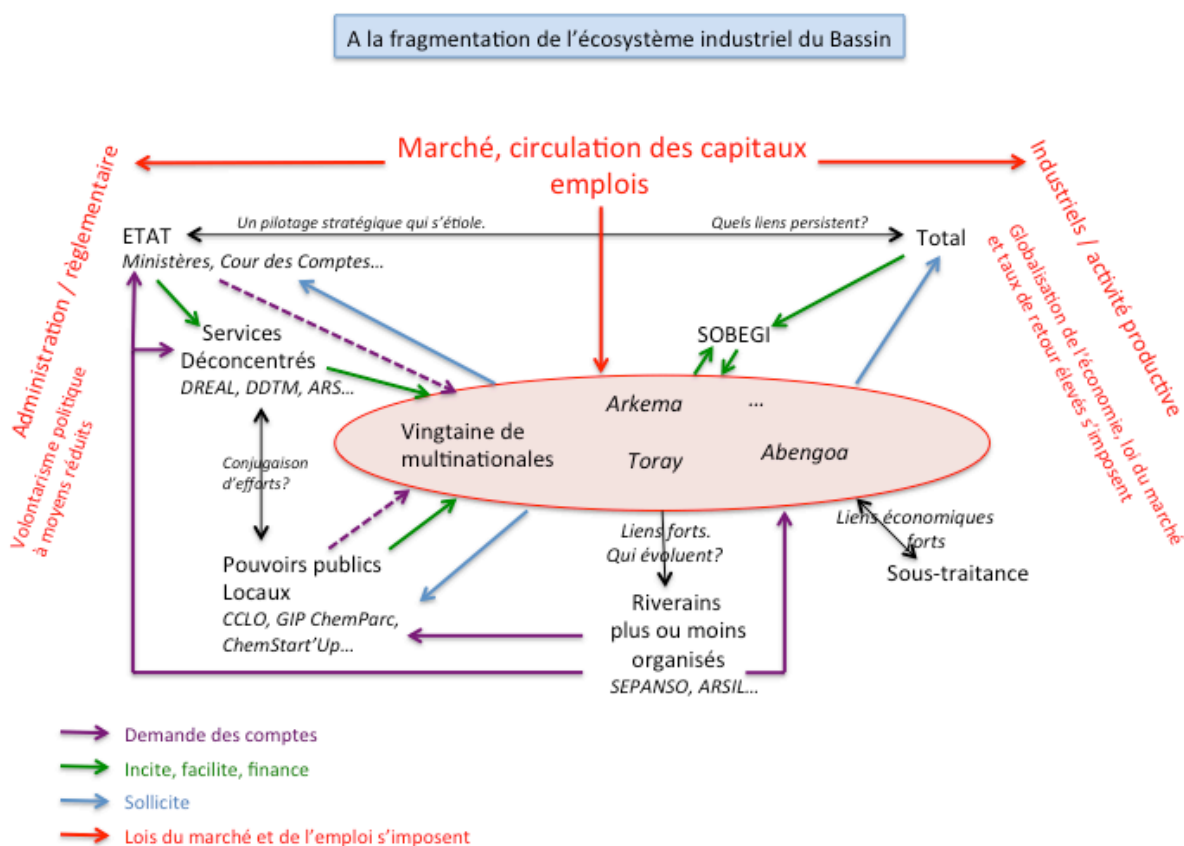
A la fragmentation de l'écosystème industriel du Bassin

Marché, circulation des capitaux emplois

Administration / réglementaire

Volontarisme politique à moyens réduits

Industriels / activité productive

Globalisation de l'économie, loi du marché et taux de retour élevés s'imposent

ETAT
Ministères, Cour des Comptes…

Un pilotage stratégique qui s'étiole.

Quels liens persistent?

Total

Services Déconcentrés
DREAL, DDTM, ARS…

SOBEGI

Arkema

…

Vingtaine de multinationales

Toray

Abengoa

Conjugaison d'efforts?

Liens forts. Qui évoluent?

Liens économiques forts

Sous-traitance

Pouvoirs publics Locaux
CCLO, GIP ChemParc, ChemStart'Up…

Riverains plus ou moins organisés
SEPANSO, ARSIL…

Demande des comptes

Incite, facilite, finance

Sollicite

Lois du marché et de l'emploi s'imposent